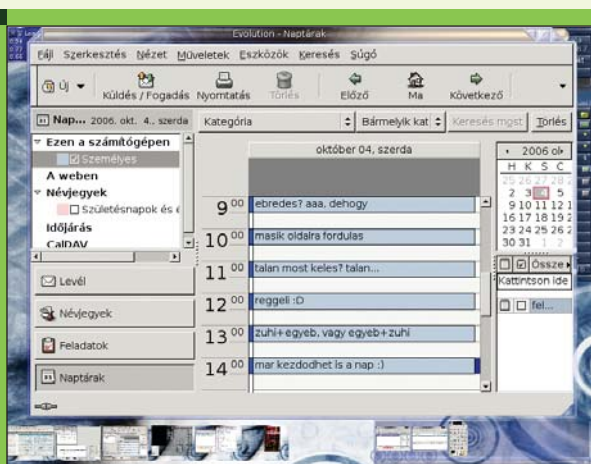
Evolution - Naptárak

Fájl Szerkesztés Nézet Műveletek Eszközök Keresés Súgó

Új Küldés / Fogadás Nyomtatás Törlés Előző Ma Következő

Nap... 2006. okt. 4., szerda

Kategória

Bármelyik kat

Keresés most

Törlés

Ezen a számítógépen

Személyes

A weben

Névjegyek

Születésnapok és é

Időjárás

CalDAV

október 04, szerda

$9^{00}$ ebredes? aaa, dehogy

$10^{00}$ masik oldalra fordulas

$11^{00}$ talan most keles? talan...

$12^{00}$ reggeli :D

$13^{00}$ zuhi+egyeb, vagy egyeb+zuhi

$14^{00}$ mar kezdodhet is a nap :)

2006 ok

H K S C

25 26 27 28 2

2 3 4 5

9 10 11 12 1

16 17 18 19 2

23 24 25 26 2

30 31 1 2

Össze

Kattintson ide

fel...

Levél

Névjegyek

Feladatok

Naptárak